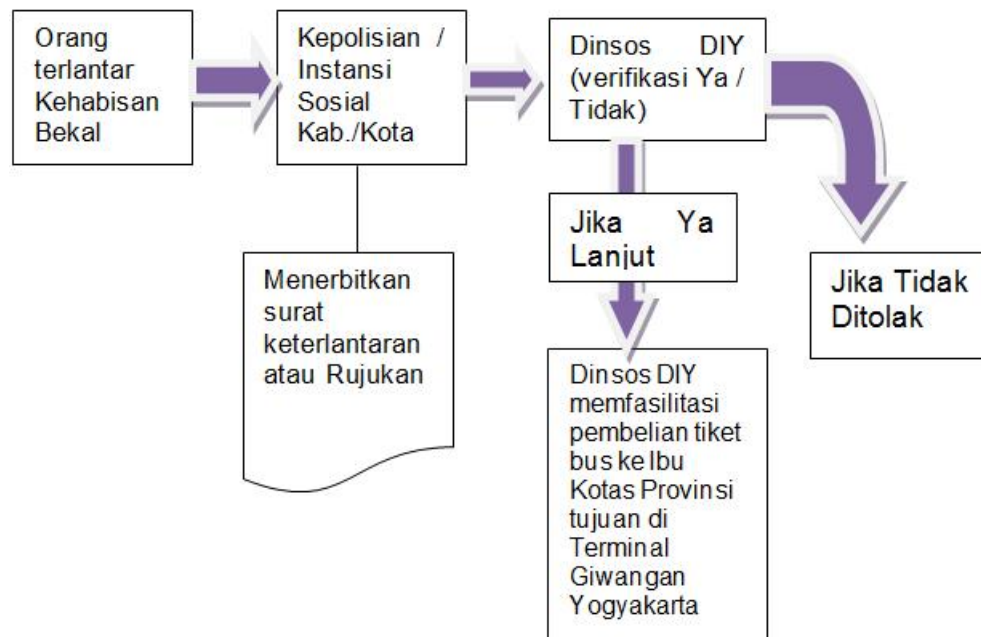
Orang terlantar Kehabisan Bekal

Kepolisian / Instansi Sosial Kab./Kota

Dinsos DIY (verifikasi Ya / Tidak)

Menerbitkan surat keterlantaran atau Rujukan

Jika Ya Lanjut

Jika Tidak Ditolak

Dinsos DIY memfasilitasi pembelian tiket bus ke Ibu Kotas Provinsi tujuan di Terminal Giwangan Yogyakarta